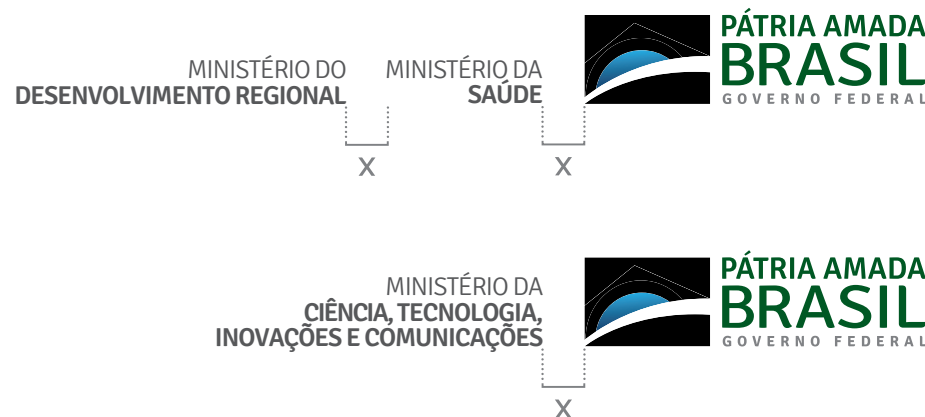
MINISTÉRIO DO
DESENVOLVIMENTO REGIONAL

X

MINISTÉRIO DA
SAÚDE

X

PÁTRIA AMADA
BRASIL
GOVERNO FEDERAL

MINISTÉRIO DA
CIÊNCIA, TECNOLOGIA,
INOVAÇÕES E COMUNICAÇÕES

X

PÁTRIA AMADA
BRASIL
GOVERNO FEDERAL